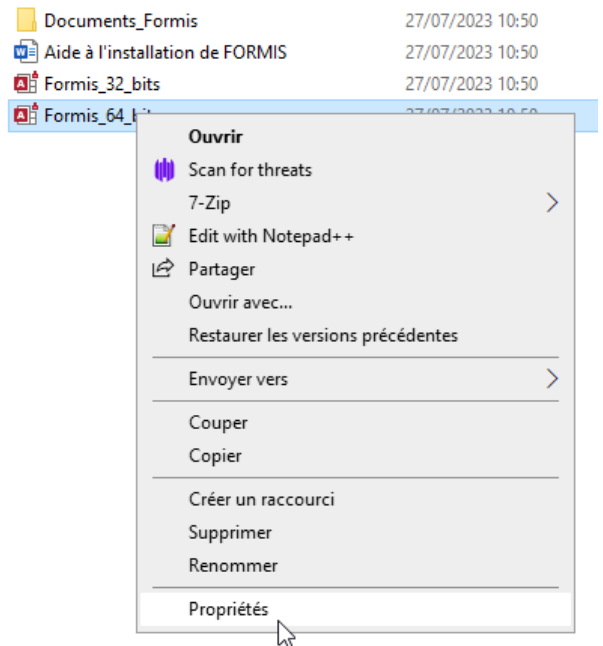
Documents_Formis 27/07/2023 10:50
Aide à l'installation de FORMIS 27/07/2023 10:50
Formis_32_bits 27/07/2023 10:50
Formis_64_bi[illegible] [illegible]

Ouvrir
Scan for threats
7-Zip
Edit with Notepad++
Partager
Ouvrir avec...
Restaurer les versions précédentes
Envoyer vers
Couper
Copier
Créer un raccourci
Supprimer
Renommer
Propriétés